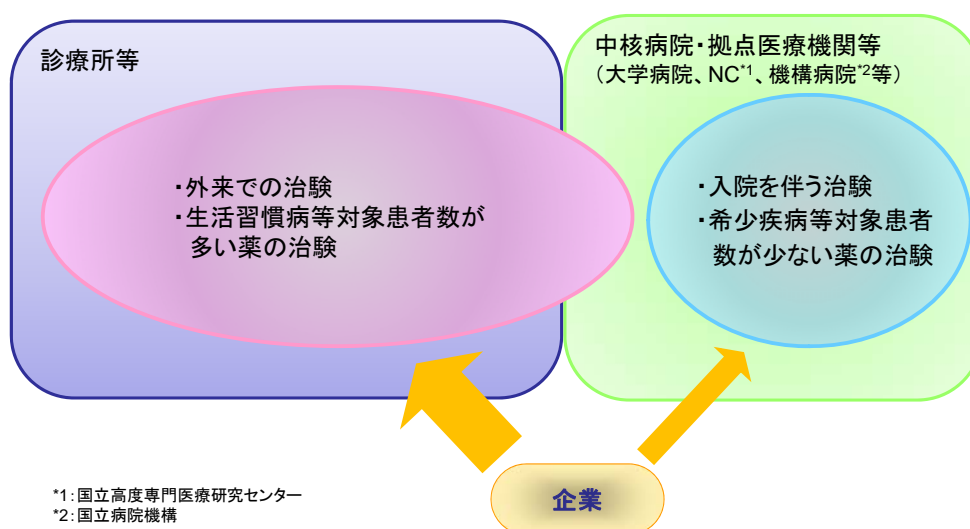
診療所等

中核病院・拠点医療機関等
（大学病院、NC$^{*1}$、機構病院$^{*2}$等）

・外来での治験
・生活習慣病等対象患者数が多い薬の治験

・入院を伴う治験
・希少疾病等対象患者数が少ない薬の治験

企業

*1：国立高度専門医療研究センター
*2：国立病院機構